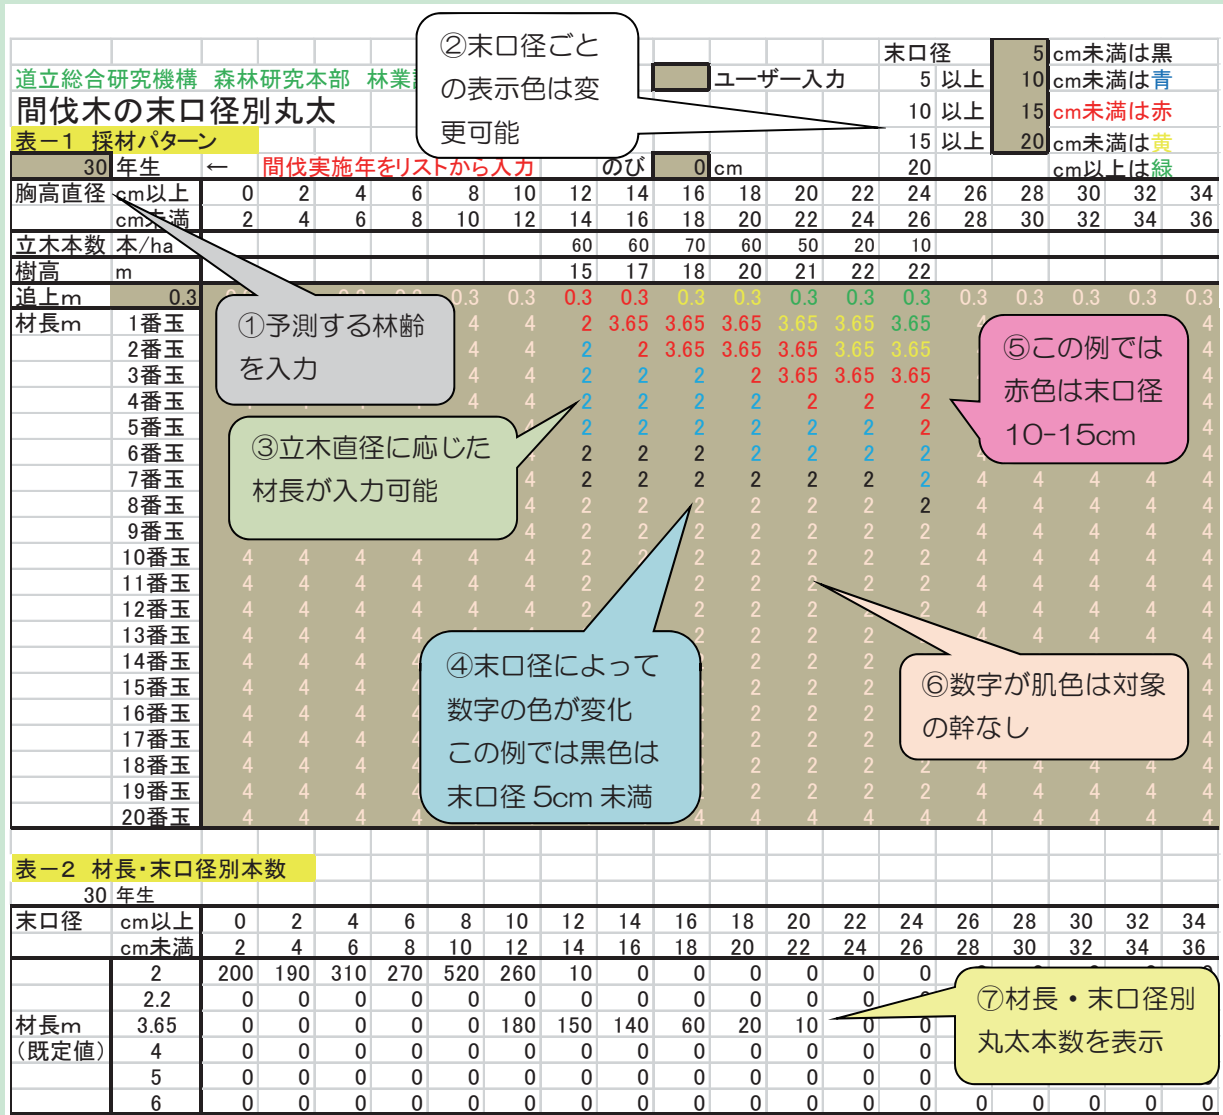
道立総合研究機構　森林研究本部　林業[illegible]

間伐木の末口径別丸太

表ー１　採材パターン

30 年生　←　間伐実施年をリストから入力　のび 0 cm

②末口径ごとの表示色は変更可能

ユーザー入力

| 末口径 | | 5 | cm未満は黒 |
|---|---|---|---|
| 5 | 以上 | 10 | cm未満は青 |
| 10 | 以上 | 15 | cm未満は赤 |
| 15 | 以上 | 20 | cm未満は黄 |
| 20 | | | cm以上は緑 |

| 胸高直径 | cm以上 | 0 | 2 | 4 | 6 | 8 | 10 | 12 | 14 | 16 | 18 | 20 | 22 | 24 | 26 | 28 | 30 | 32 | 34 |
|---|---|---|---|---|---|---|---|---|---|---|---|---|---|---|---|---|---|---|---|
| | cm未満 | 2 | 4 | 6 | 8 | 10 | 12 | 14 | 16 | 18 | 20 | 22 | 24 | 26 | 28 | 30 | 32 | 34 | 36 |
| 立木本数 | 本/ha | | | | | | | 60 | 60 | 70 | 60 | 50 | 20 | 10 | | | | | |
| 樹高 | m | | | | | | | 15 | 17 | 18 | 20 | 21 | 22 | 22 | | | | | |
| 追上m | 0.3 | | | | | | 0.3 | 0.3 | 0.3 | 0.3 | 0.3 | 0.3 | 0.3 | 0.3 | 0.3 | 0.3 | 0.3 | 0.3 | 0.3 |
| 材長m | 1番玉 | | | | | 4 | 4 | 2 | 3.65 | 3.65 | 3.65 | 3.65 | 3.65 | 3.65 | | | | | 4 |
| | 2番玉 | | | | | 4 | 4 | 2 | 2 | 3.65 | 3.65 | 3.65 | 3.65 | 3.65 | | | | | 4 |
| | 3番玉 | | | | | 4 | 4 | 2 | 2 | 2 | 2 | 3.65 | 3.65 | 3.65 | | | | | 4 |
| | 4番玉 | | | | | | | 2 | 2 | 2 | 2 | 2 | 2 | 2 | | | | | 4 |
| | 5番玉 | | | | | | | 2 | 2 | 2 | 2 | 2 | 2 | 2 | | | | | 4 |
| | 6番玉 | | | | | | | 2 | 2 | 2 | 2 | 2 | 2 | 2 | | | | | 4 |
| | 7番玉 | | | | | | 4 | 2 | 2 | 2 | 2 | 2 | 2 | 2 | 4 | 4 | 4 | 4 | 4 |
| | 8番玉 | | | | | | 4 | 2 | 2 | 2 | 2 | 2 | 2 | 2 | 4 | 4 | 4 | 4 | 4 |
| | 9番玉 | | | | | | 4 | 2 | 2 | 2 | 2 | 2 | 2 | 2 | 4 | 4 | 4 | 4 | 4 |
| | 10番玉 | 4 | 4 | 4 | 4 | 4 | 4 | 2 | 2 | 2 | 2 | 2 | 2 | 2 | 4 | 4 | 4 | 4 | 4 |
| | 11番玉 | 4 | 4 | 4 | 4 | 4 | 4 | 2 | 2 | 2 | 2 | 2 | 2 | 2 | 4 | 4 | 4 | 4 | 4 |
| | 12番玉 | 4 | 4 | 4 | 4 | 4 | 4 | 2 | 2 | 2 | 2 | 2 | 2 | 2 | 4 | 4 | 4 | 4 | 4 |
| | 13番玉 | 4 | 4 | 4 | 4 | | | | | 2 | 2 | 2 | 2 | 2 | 4 | 4 | 4 | 4 | 4 |
| | 14番玉 | 4 | 4 | 4 | 4 | | | | | 2 | 2 | 2 | 2 | 2 | | | | | 4 |
| | 15番玉 | 4 | 4 | 4 | 4 | | | | | 2 | 2 | 2 | 2 | 2 | | | | | 4 |
| | 16番玉 | 4 | 4 | 4 | 4 | | | | | 2 | 2 | 2 | 2 | 2 | | | | | 4 |
| | 17番玉 | 4 | 4 | 4 | 4 | | | | | 2 | 2 | 2 | 2 | 2 | | | | | 4 |
| | 18番玉 | 4 | 4 | 4 | 4 | | | | | 2 | 2 | 2 | 2 | 2 | 4 | 4 | 4 | 4 | 4 |
| | 19番玉 | 4 | 4 | 4 | 4 | | | | | 2 | 2 | 2 | 2 | 2 | 4 | 4 | 4 | 4 | 4 |
| | 20番玉 | 4 | 4 | 4 | 4 | 4 | 4 | 4 | 4 | 4 | 4 | 4 | 4 | 4 | 4 | 4 | 4 | 4 | 4 |

①予測する林齢を入力

③立木直径に応じた材長が入力可能

④末口径によって数字の色が変化
この例では黒色は末口径 5cm 未満

⑤この例では赤色は末口径10-15cm

⑥数字が肌色は対象の幹なし

表ー２　材長・末口径別本数

30 年生

| 末口径 | cm以上 | 0 | 2 | 4 | 6 | 8 | 10 | 12 | 14 | 16 | 18 | 20 | 22 | 24 | 26 | 28 | 30 | 32 | 34 |
|---|---|---|---|---|---|---|---|---|---|---|---|---|---|---|---|---|---|---|---|
| | cm未満 | 2 | 4 | 6 | 8 | 10 | 12 | 14 | 16 | 18 | 20 | 22 | 24 | 26 | 28 | 30 | 32 | 34 | 36 |
| | 2 | 200 | 190 | 310 | 270 | 520 | 260 | 10 | 0 | 0 | 0 | 0 | 0 | 0 | | | | | |
| | 2.2 | 0 | 0 | 0 | 0 | 0 | 0 | 0 | 0 | 0 | 0 | 0 | 0 | 0 | | | | | |
| 材長m | 3.65 | 0 | 0 | 0 | 0 | 0 | 180 | 150 | 140 | 60 | 20 | 10 | 0 | 0 | | | | | |
| (既定値) | 4 | 0 | 0 | 0 | 0 | 0 | 0 | 0 | 0 | 0 | 0 | 0 | 0 | 0 | | | | | |
| | 5 | 0 | 0 | 0 | 0 | 0 | 0 | 0 | 0 | 0 | 0 | 0 | 0 | 0 | | | | | |
| | 6 | 0 | 0 | 0 | 0 | 0 | 0 | 0 | 0 | 0 | 0 | 0 | 0 | 0 | 0 | 0 | 0 | 0 | 0 |

⑦材長・末口径別丸太本数を表示